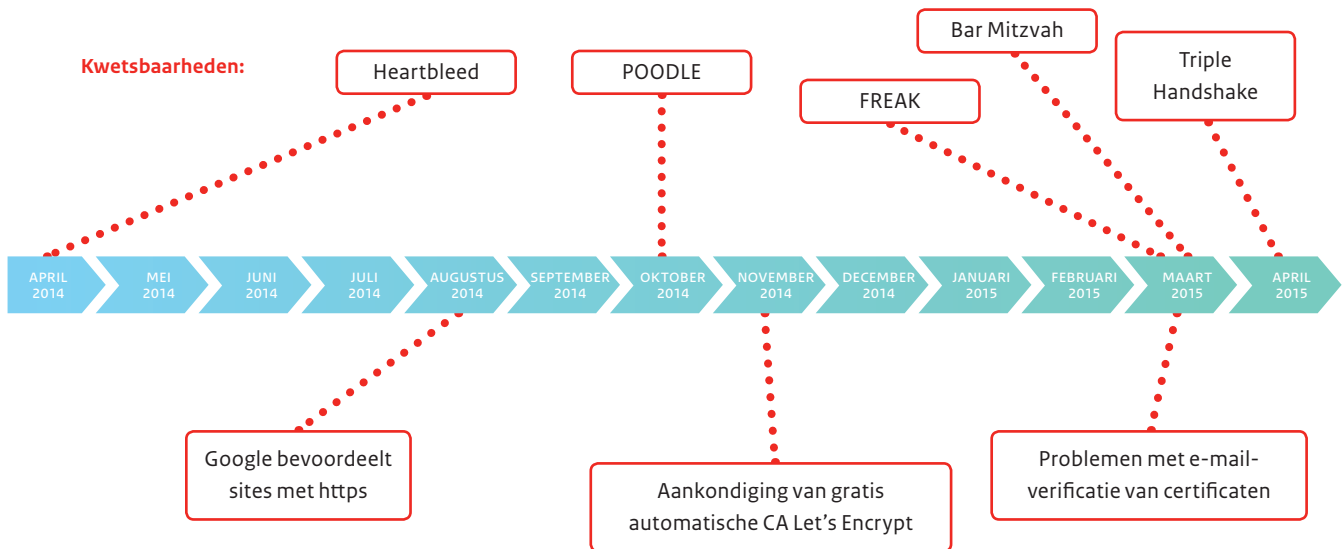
Kwetsbaarheden:

Heartbleed

POODLE

FREAK

Bar Mitzvah

Triple Handshake

APRIL 2014

MEI 2014

JUNI 2014

JULI 2014

AUGUSTUS 2014

SEPTEMBER 2014

OKTOBER 2014

NOVEMBER 2014

DECEMBER 2014

JANUARI 2015

FEBRUARI 2015

MAART 2015

APRIL 2015

Google bevoordeelt sites met https

Aankondiging van gratis automatische CA Let's Encrypt

Problemen met e-mail-verificatie van certificaten